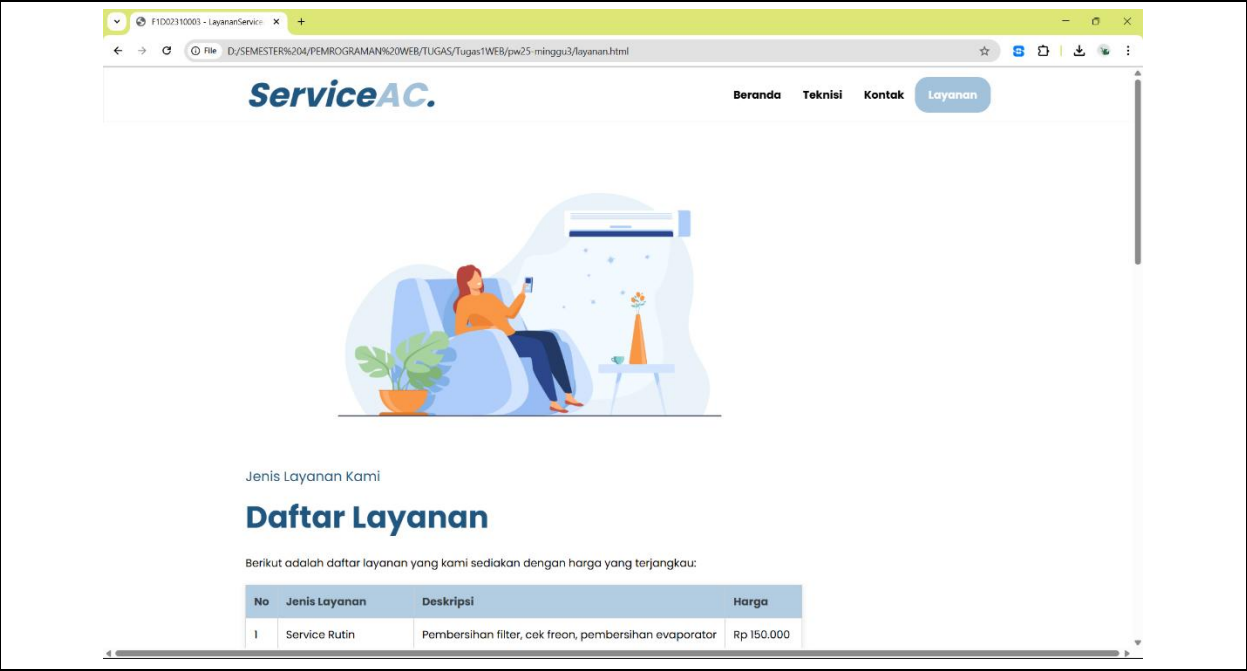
F1D02310003 - LayananService ×
+

File D:/SEMESTER%204/PEMROGRAMAN%20WEB/TUGAS/Tugas1WEB/pw25-minggu3/layanan.html

ServiceAC.

Beranda Teknisi Kontak Layanan

Jenis Layanan Kami

Daftar Layanan

Berikut adalah daftar layanan yang kami sediakan dengan harga yang terjangkau:

| No | Jenis Layanan | Deskripsi | Harga |
|---|---|---|---|
| 1 | Service Rutin | Pembersihan filter, cek freon, pembersihan evaporator | Rp 150.000 |